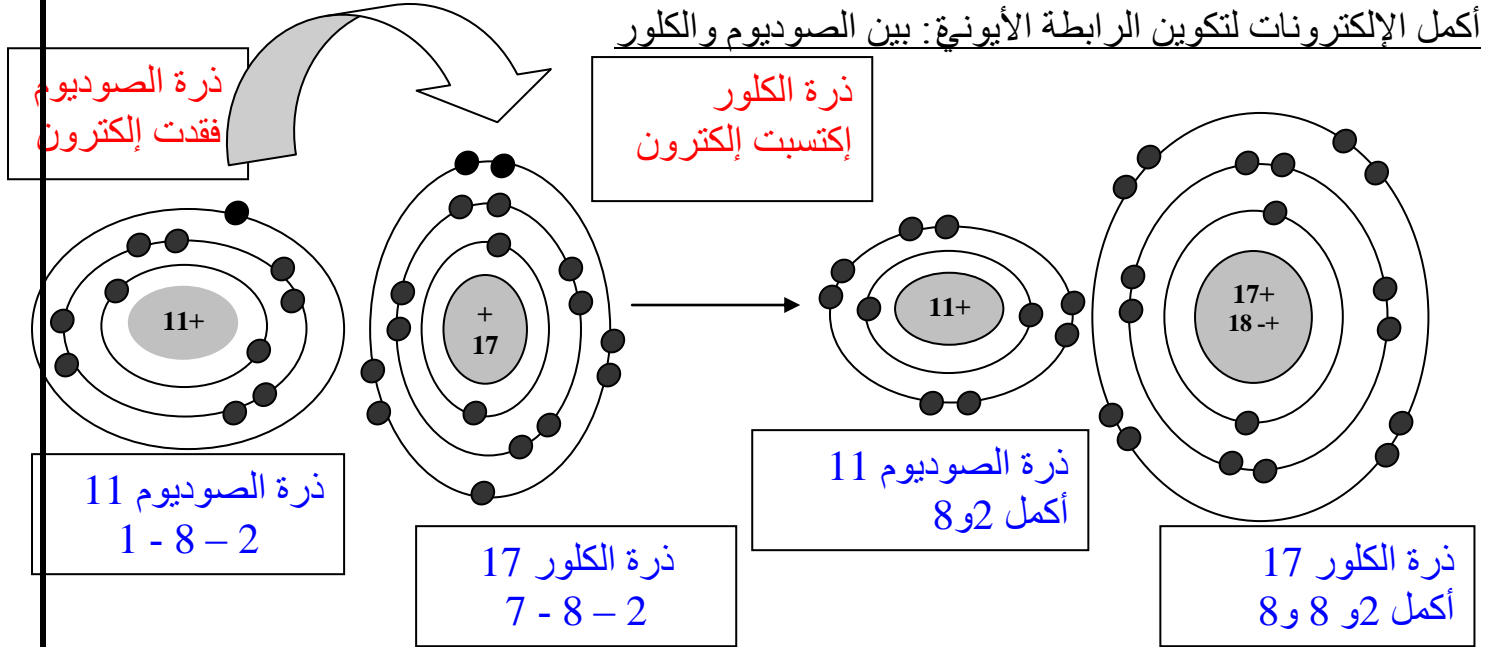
أكمل الإلكترونات لتكوين الرابطة الأيونية: بين الصوديوم والكلور

ذرة الصوديوم
فقدت إلكترون

ذرة الكلور
إكتسبت إلكترون

11+

+
17

11+

17+
18 -+

ذرة الصوديوم 11
2 – 8 - 1

ذرة الكلور 17
2 – 8 - 7

ذرة الصوديوم 11
أكمل 2و8

ذرة الكلور 17
أكمل 2و 8 و8